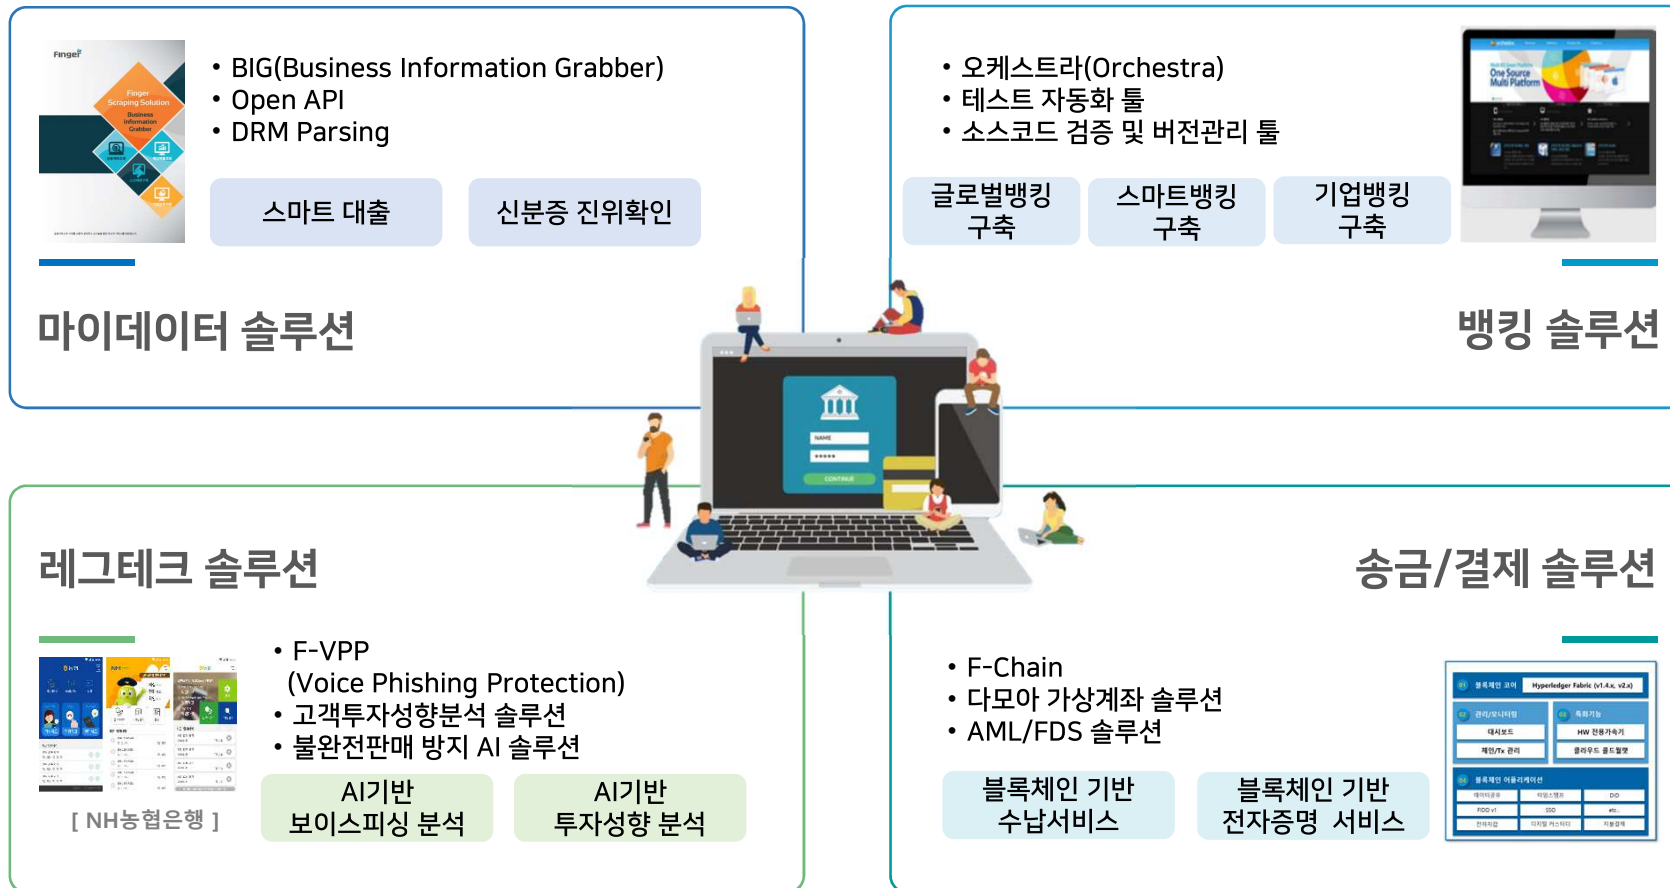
Finger

Finger Scraping Solution

Business Information Grabber

• BIG(Business Information Grabber)
• Open API
• DRM Parsing

스마트 대출

신분증 진위확인

마이데이터 솔루션

• 오케스트라(Orchestra)
• 테스트 자동화 툴
• 소스코드 검증 및 버전관리 툴

글로벌뱅킹 구축

스마트뱅킹 구축

기업뱅킹 구축

One Source Multi Platform

뱅킹 솔루션

NAME

CONTINUE

레그테크 솔루션

• F-VPP
(Voice Phishing Protection)
• 고객투자성향분석 솔루션
• 불완전판매 방지 AI 솔루션

[ NH농협은행 ]

AI기반 보이스피싱 분석

AI기반 투자성향 분석

송금/결제 솔루션

• F-Chain
• 다모아 가상계좌 솔루션
• AML/FDS 솔루션

블록체인 기반 수납서비스

블록체인 기반 전자증명 서비스

01 블록체인 코어 Hyperledger Fabric (v1.4.x, v2.x)

02 관리/모니터링

대시보드

체인/Tx 관리

03 특화기능

HW 전용가속기

클라우드 플랫폼

04 블록체인 어플리케이션

DID

FIDO v1

SSO

etc.